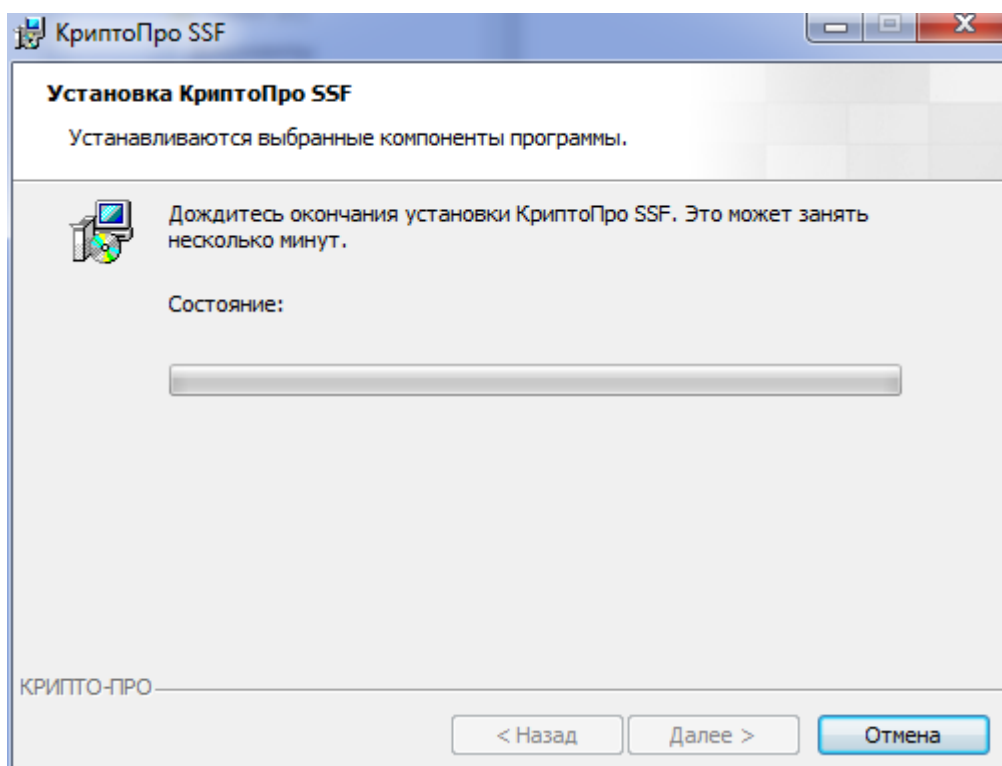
КриптоПро SSF

Установка КриптоПро SSF

Устанавливаются выбранные компоненты программы.

Дождитесь окончания установки КриптоПро SSF. Это может занять несколько минут.

Состояние:

КРИПТО-ПРО

< Назад

Далее >

Отмена